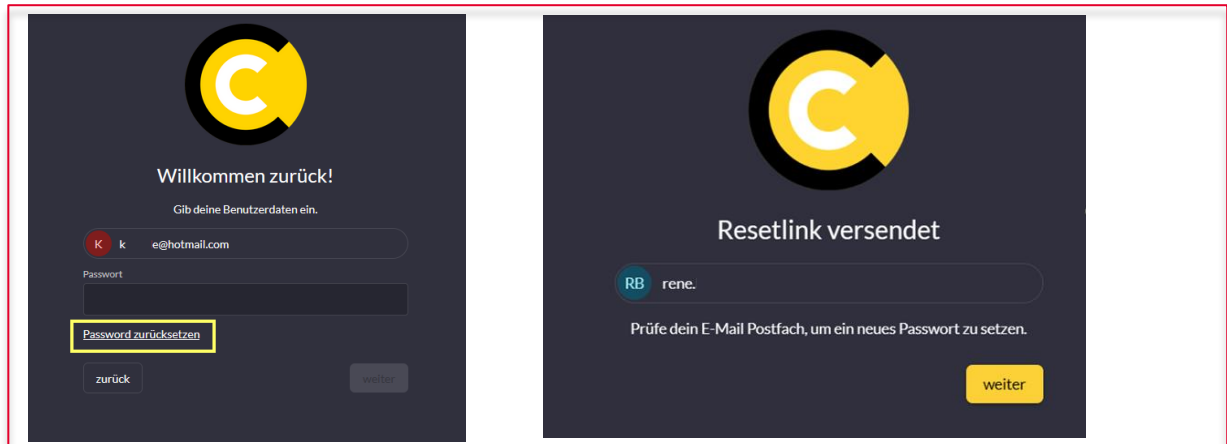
Willkommen zurück!

Gib deine Benutzerdaten ein.

K k e@hotmail.com

Passwort

Password zurücksetzen

zurück

weiter

Resetlink versendet

RB rene.

Prüfe dein E-Mail Postfach, um ein neues Passwort zu setzen.

weiter